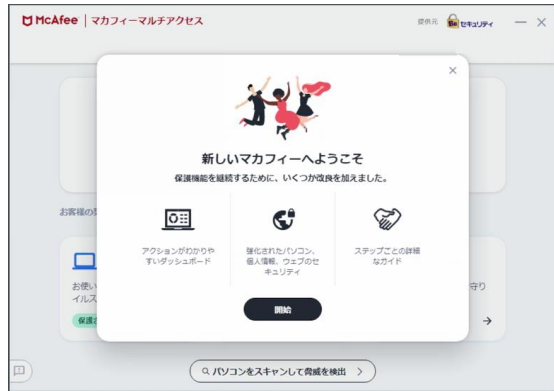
McAfee | マカフィーマルチアクセス

提供元 セキュリティ

お客様の

お使い
イルス

保護さ

守り

新しいマカフィーへようこそ

保護機能を継続するために、いくつか改良を加えました。

アクションがわかりやすいダッシュボード

強化されたパソコン、個人情報、ウェブのセキュリティ

ステップごとの詳細なガイド

開始

パソコンをスキャンして脅威を検出